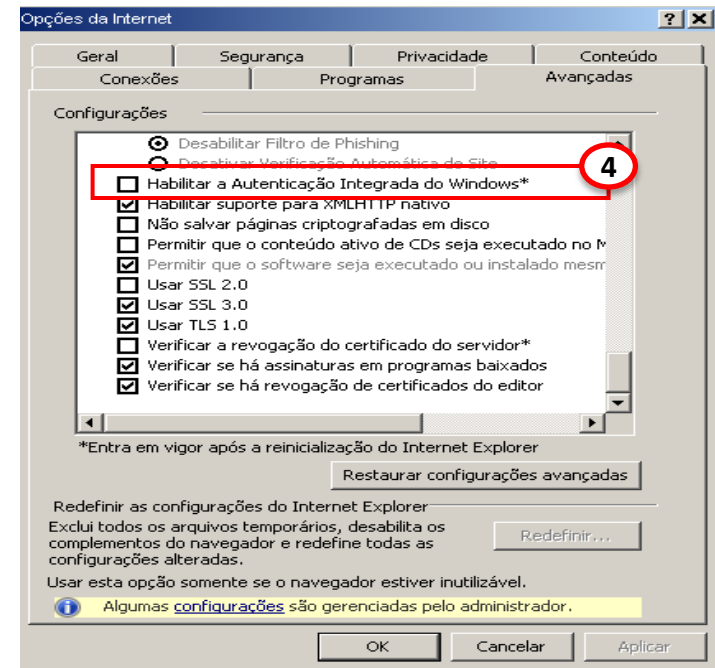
Opções da Internet

?
X

Geral
Segurança
Privacidade
Conteúdo
Conexões
Programas
Avançadas

Configurações

Desabilitar Filtro de Phishing
Desativar Verificação Automática de Site
Habilitar a Autenticação Integrada do Windows*
Habilitar suporte para XMLHTTP nativo
Não salvar páginas criptografadas em disco
Permitir que o conteúdo ativo de CDs seja executado no M
Permitir que o software seja executado ou instalado mesm
Usar SSL 2.0
Usar SSL 3.0
Usar TLS 1.0
Verificar a revogação do certificado do servidor*
Verificar se há assinaturas em programas baixados
Verificar se há revogação de certificados do editor

4

*Entra em vigor após a reinicialização do Internet Explorer

Restaurar configurações avançadas

Redefinir as configurações do Internet Explorer

Exclui todos os arquivos temporários, desabilita os complementos do navegador e redefine todas as configurações alteradas.

Redefinir...

Usar esta opção somente se o navegador estiver inutilizável.

Algumas configurações são gerenciadas pelo administrador.

OK
Cancelar
Aplicar